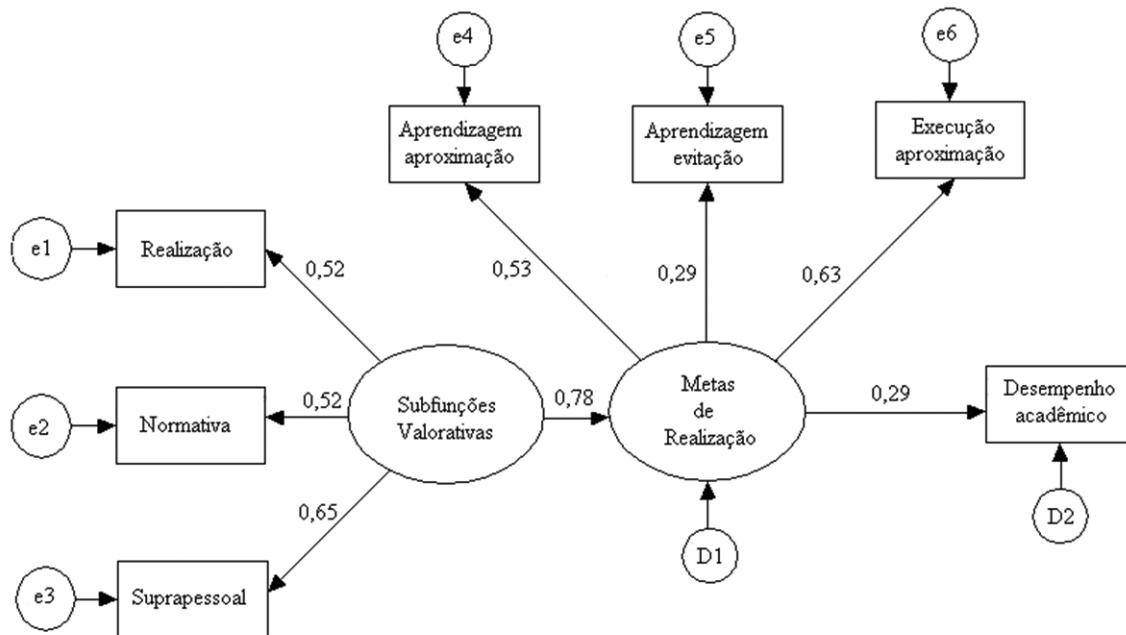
e4

e5

e6

Aprendizagem aproximação

Aprendizagem evitação

Execução aproximação

e1

Realização

0,52

0,53

0,29

0,63

e2

Normativa

0,52

Subfunções Valorativas

0,78

Metas de Realização

0,29

Desempenho acadêmico

0,65

e3

Suprapessoal

D1

D2